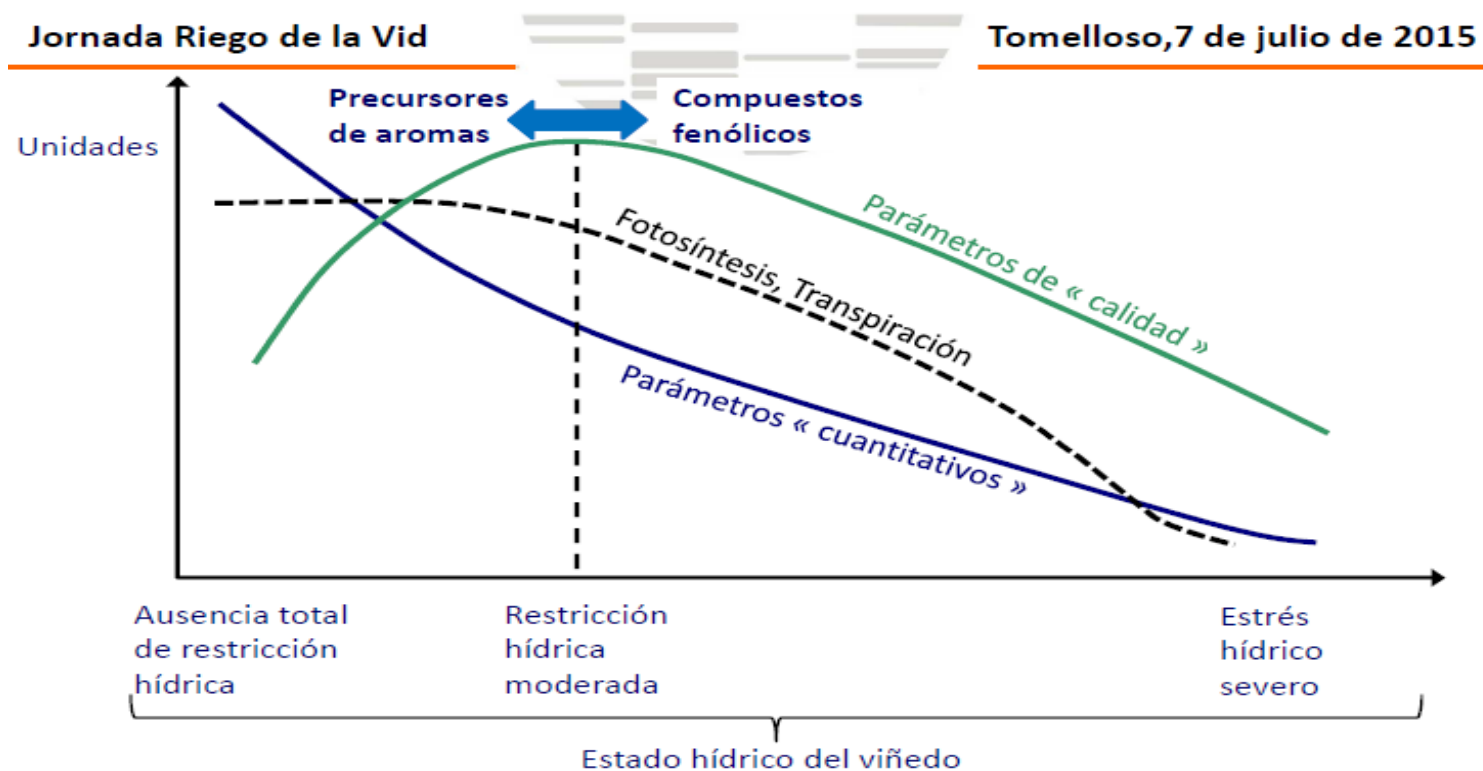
Jornada Riego de la Vid

Tomelloso,7 de julio de 2015

Unidades

Precursores de aromas

Compuestos fenólicos

Parámetros de « calidad »

Fotosíntesis, Transpiración

Parámetros « cuantitativos »

Ausencia total de restricción hídrica

Restricción hídrica moderada

Estrés hídrico severo

Estado hídrico del viñedo